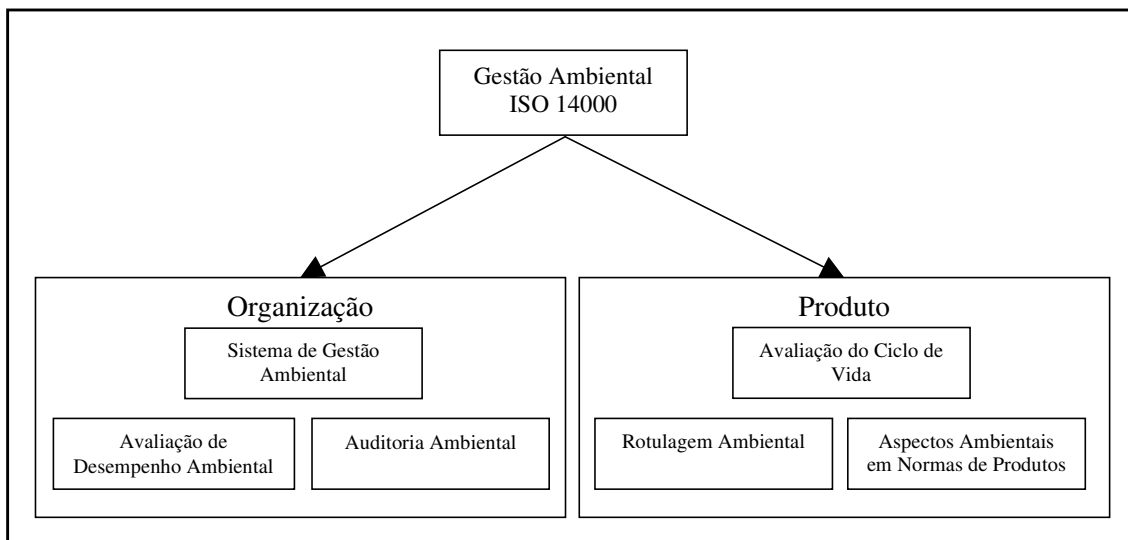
Gestão Ambiental
ISO 14000

Organização

Sistema de Gestão Ambiental

Avaliação de Desempenho Ambiental

Auditoria Ambiental

Produto

Avaliação do Ciclo de Vida

Rotulagem Ambiental

Aspectos Ambientais em Normas de Produtos